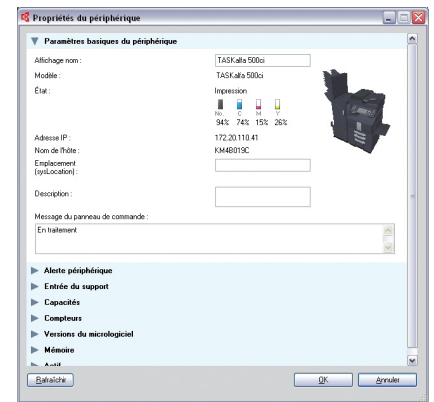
Propriétés du périphérique

Paramètres basiques du périphérique

Affichage nom : TASKalfa 500ci

Modèle : TASKalfa 500ci

État : Impression

No. C M Y
94% 74% 15% 26%

Adresse IP : 172.20.110.41

Nom de l'hôte : KM4B019C

Emplacement (sysLocation) :

Description :

Message du panneau de commande :

En traitement

Alerte périphérique

Entrée du support

Capacités

Compteurs

Versions du micrologiciel

Mémoire

Actif

Rafraîchir

OK

Annuler